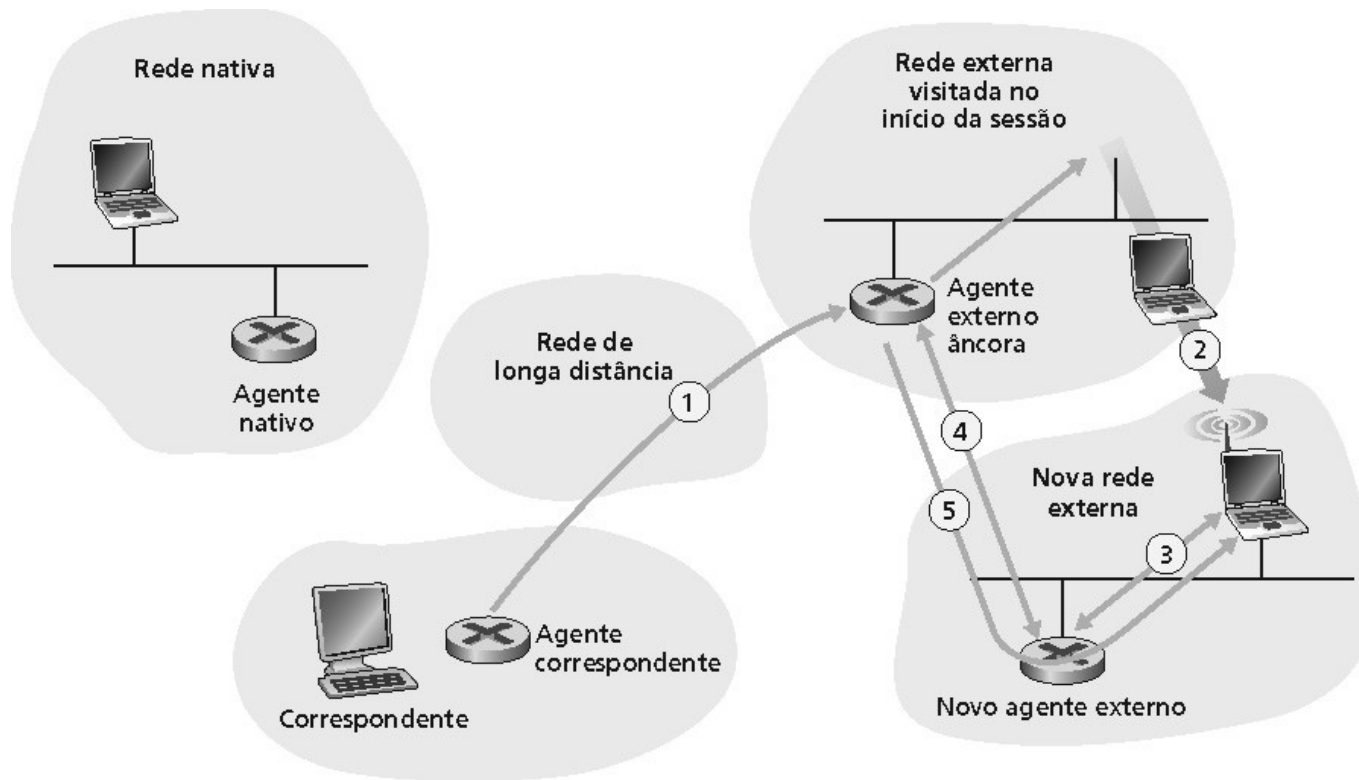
Rede nativa

Agente nativo

Rede externa visitada no início da sessão

Agente externo âncora

Rede de longa distância

1

2

4

5

3

Nova rede externa

Agente correspondente

Correspondente

Novo agente externo